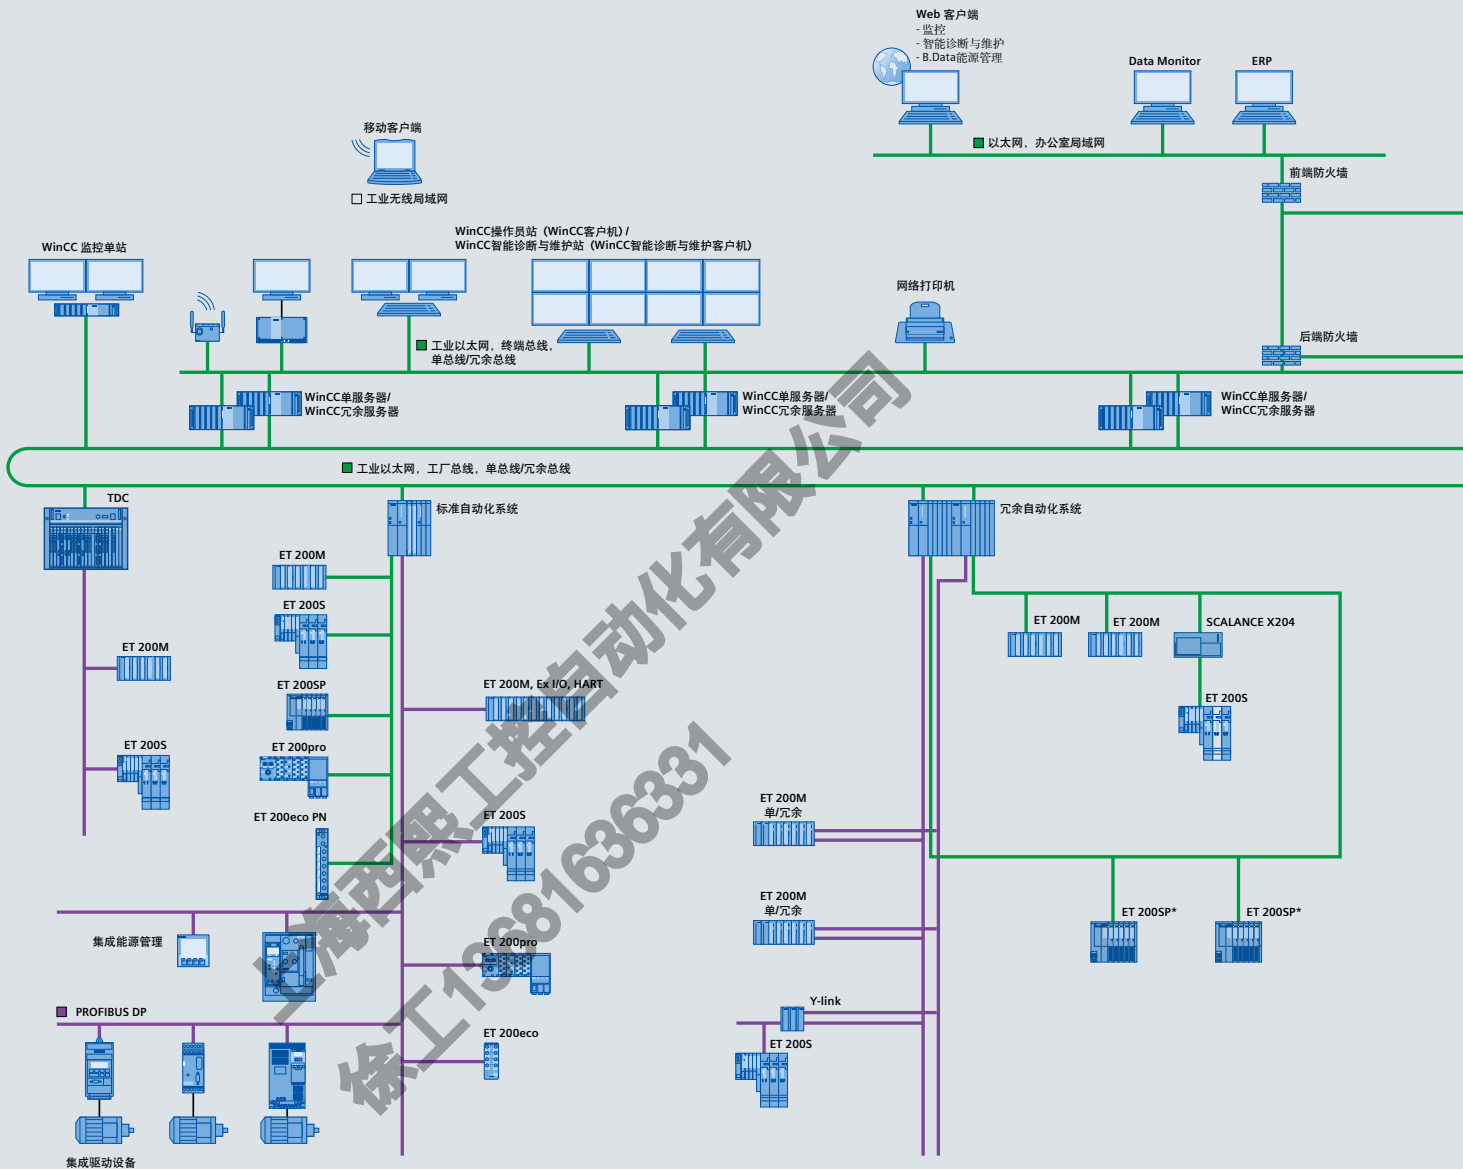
Web 客户端
- 监控
- 智能诊断与维护
- B.Data能源管理

Data Monitor

ERP

以太网，办公室局域网

前端防火墙

移动客户端

工业无线局域网

WinCC 监控单站

WinCC操作员站（WinCC客户机）/
WinCC智能诊断与维护站（WinCC智能诊断与维护客户机）

网络打印机

后端防火墙

工业以太网，终端总线，单总线/冗余总线

WinCC单服务器/
WinCC冗余服务器

WinCC单服务器/
WinCC冗余服务器

WinCC单服务器/
WinCC冗余服务器

工业以太网，工厂总线，单总线/冗余总线

TDC

标准自动化系统

冗余自动化系统

ET 200M

ET 200S

ET 200M

ET 200SP

ET 200M, Ex I/O, HART

ET 200M

ET 200M

SCALANCE X204

ET 200S

ET 200S

ET 200pro

ET 200eco PN

ET 200S

ET 200M
单/冗余

ET 200M
单/冗余

ET 200SP*

ET 200SP*

集成能源管理

ET 200pro

PROFIBUS DP

Y-link

ET 200eco

ET 200S

集成驱动设备

上海西熙工控自动化有限公司

徐工13816366331